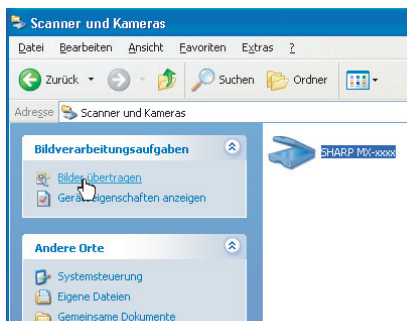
Scanner und Kameras

Datei Bearbeiten Ansicht Favoriten Extras ?

Zurück Suchen Ordner

Adresse Scanner und Kameras

Bildverarbeitungsaufgaben

Bilder übertragen

Gerä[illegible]eigenschaften anzeigen

Andere Orte

Systemsteuerung

Eigene Dateien

Gemeinsame Dokumente

SHARP MX-xxxx